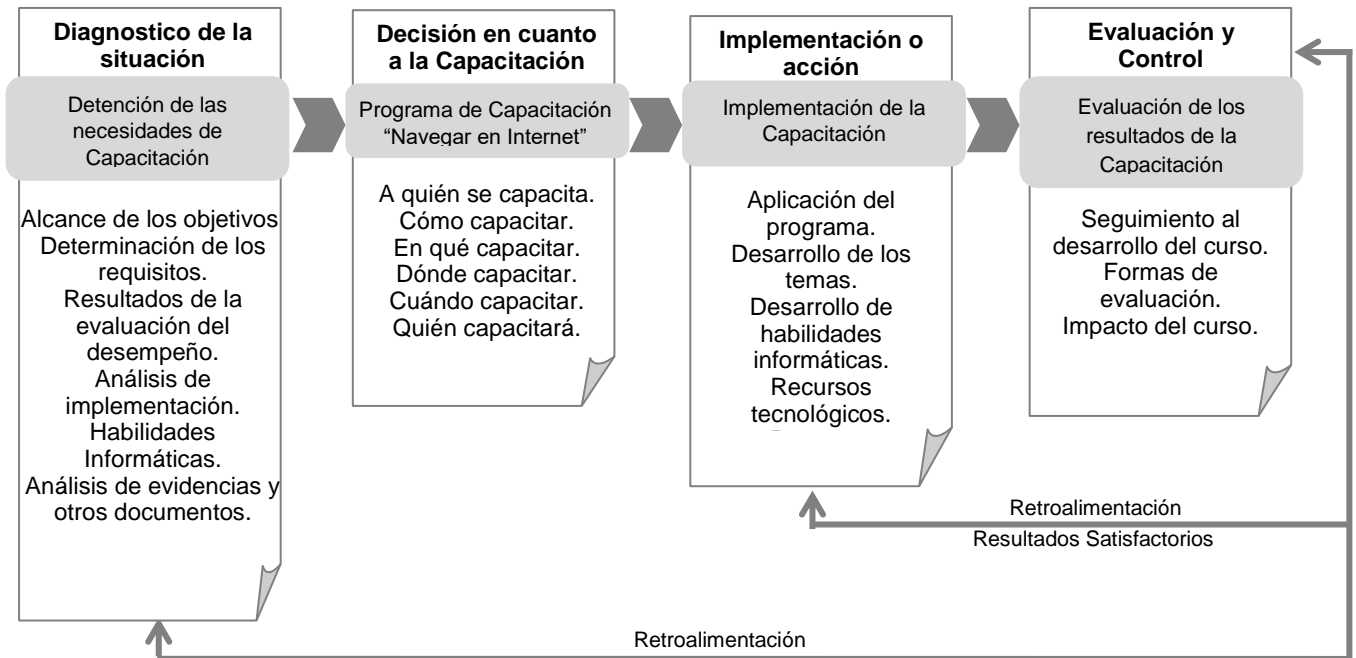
Diagnostico de la situación

Detención de las necesidades de Capacitación

Alcance de los objetivos
Determinación de los requisitos.
Resultados de la evaluación del desempeño.
Análisis de implementación.
Habilidades Informáticas.
Análisis de evidencias y otros documentos.

Decisión en cuanto a la Capacitación

Programa de Capacitación "Navegar en Internet"

A quién se capacita.
Cómo capacitar.
En qué capacitar.
Dónde capacitar.
Cuándo capacitar.
Quién capacitará.

Implementación o acción

Implementación de la Capacitación

Aplicación del programa.
Desarrollo de los temas.
Desarrollo de habilidades informáticas.
Recursos tecnológicos.

Evaluación y Control

Evaluación de los resultados de la Capacitación

Seguimiento al desarrollo del curso.
Formas de evaluación.
Impacto del curso.

Retroalimentación
Resultados Satisfactorios

Retroalimentación